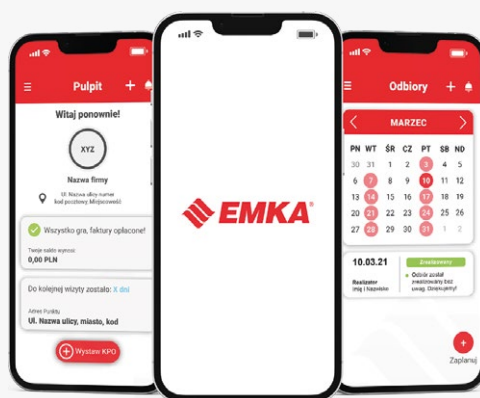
Pulpit

Witaj ponownie!

XYZ

Nazwa firmy

Ul. Nazwa ulicy numer kod pocztowy Miejscowość

Wszystko gra, faktury opłacone!

Twoje saldo wynosi:

0,00 PLN

Do kolejnej wizyty zostało: X dni

Adres Punktu

Ul. Nazwa ulicy, miasto, kod

Wystaw KPO

EMKA®

Odbiory

MARZEC

| PN | WT | ŚR | CZ | PT | SB | NO |
|---|---|---|---|---|---|---|
| 29 | 30 | 31 | 1 | 2 | 3 | 4 |
| 5 | 6 | 7 | 8 | 9 | 10 | 11 |
| 12 | 13 | 14 | 15 | 16 | 17 | 18 |
| 19 | 20 | 21 | 22 | 23 | 24 | 25 |
| 26 | 27 | 28 | 29 | 30 | 31 | 1 |

10.03.21

Realizator
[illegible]

Zrealizowany

Odbiór został zrealizowany bez uwag. Dziękujemy!

Zaplanuj